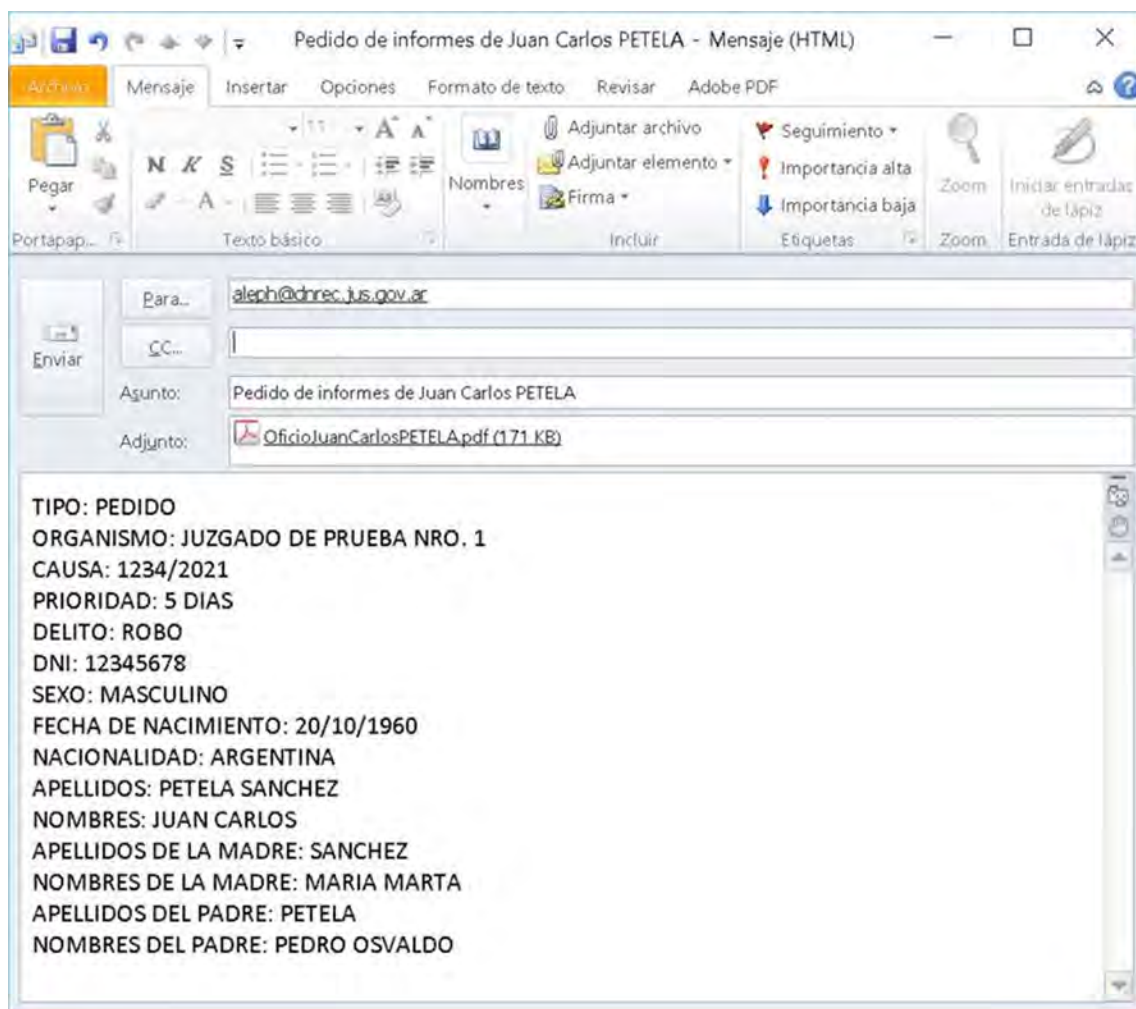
Pedido de informes de Juan Carlos PETELA - Mensaje (HTML)

Archivo Mensaje Insertar Opciones Formato de texto Revisar Adobe PDF

Pegar
Portapap...
N K S
Texto básico
Nombres
Adjuntar archivo
Adjuntar elemento
Firma
Incluir
Seguimiento
Importancia alta
Importancia baja
Etiquetas
Zoom
Zoom
Iniciar entradas de lápiz
Entrada de lápiz

Enviar
Para... aleph@dnrec.jus.gov.ar
CC...
Asunto: Pedido de informes de Juan Carlos PETELA
Adjunto: OficioJuanCarlosPETELA.pdf (171 KB)

TIPO: PEDIDO
ORGANISMO: JUZGADO DE PRUEBA NRO. 1
CAUSA: 1234/2021
PRIORIDAD: 5 DIAS
DELITO: ROBO
DNI: 12345678
SEXO: MASCULINO
FECHA DE NACIMIENTO: 20/10/1960
NACIONALIDAD: ARGENTINA
APELLIDOS: PETELA SANCHEZ
NOMBRES: JUAN CARLOS
APELLIDOS DE LA MADRE: SANCHEZ
NOMBRES DE LA MADRE: MARIA MARTA
APELLIDOS DEL PADRE: PETELA
NOMBRES DEL PADRE: PEDRO OSVALDO